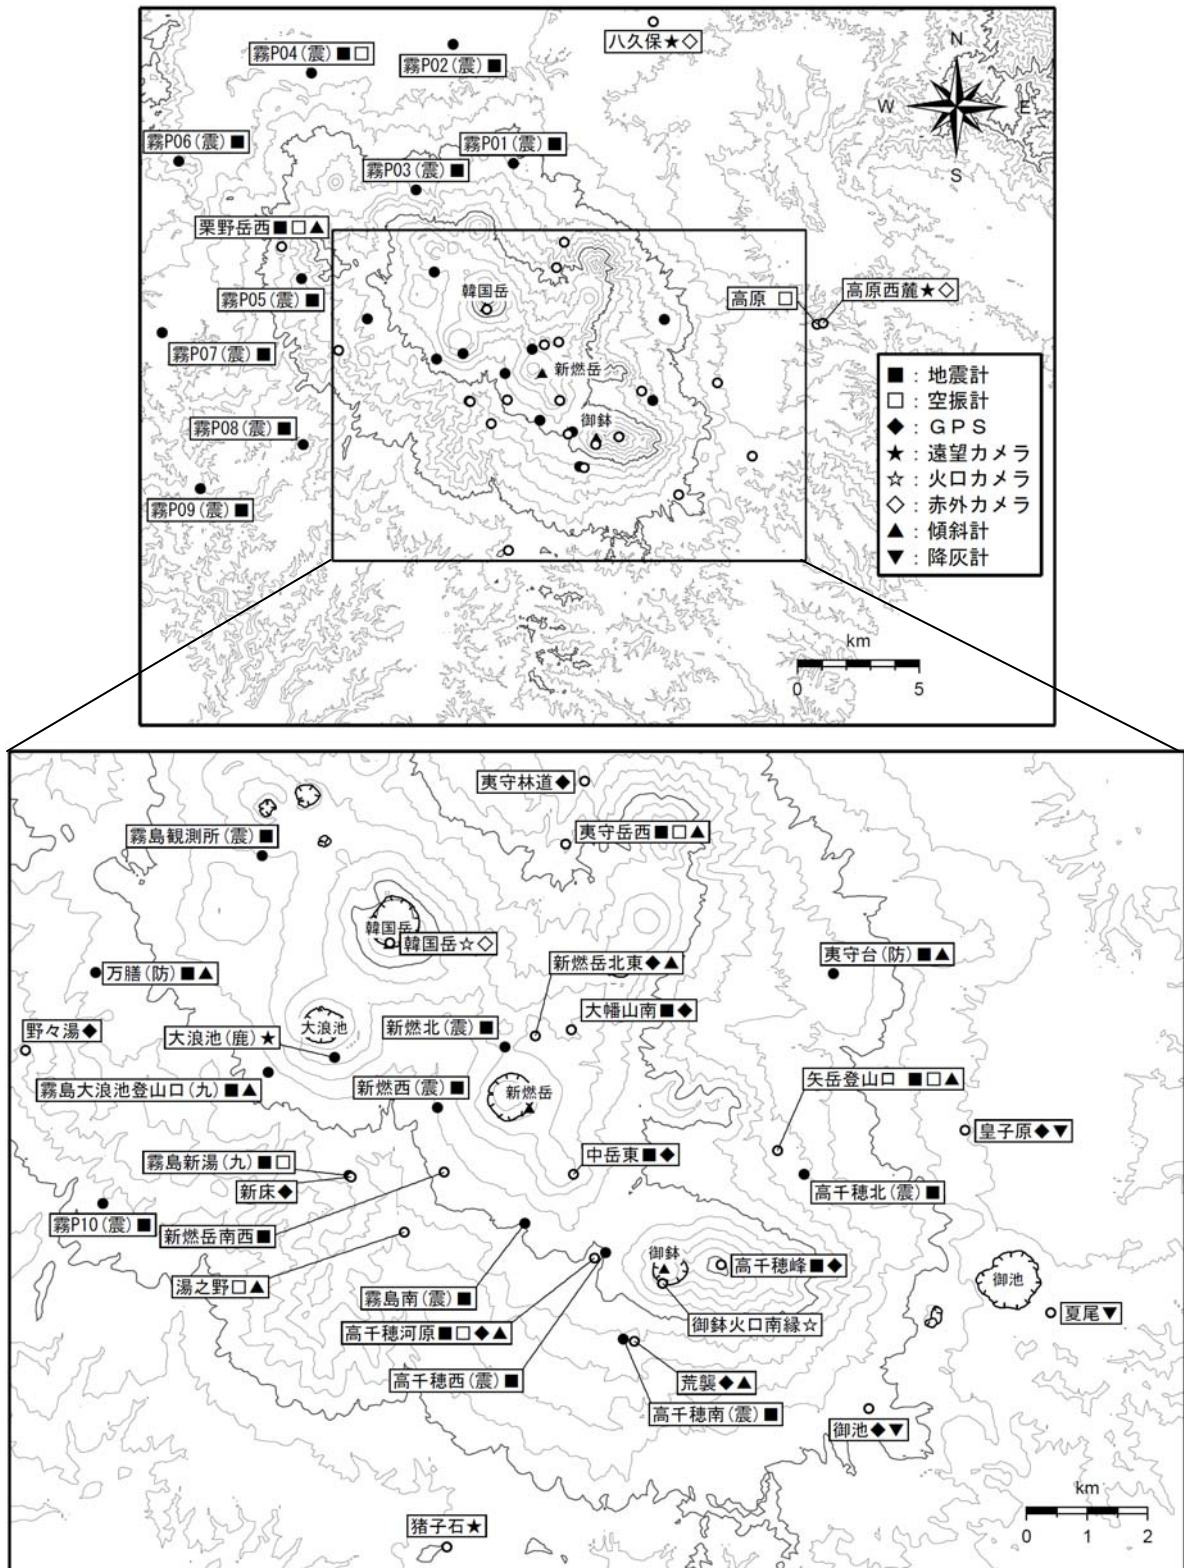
霧P04（震）■□
霧P02（震）■
八久保★◇
N
W
E
S
霧P06（震）■
霧P01（震）■
霧P03（震）■
栗野岳西■□▲
韓国岳
霧P05（震）■
高原 □
高原西麓★◇
霧P07（震）■
新燃岳
御鉢
霧P08（震）■
霧P09（震）■

■：地震計
□：空振計
◆：GPS
★：遠望カメラ
☆：火口カメラ
◇：赤外カメラ
▲：傾斜計
▼：降灰計

km
0
5

夷守林道◆
夷守岳西■□▲
霧島観測所（震）■
韓国岳
韓国岳☆◇
新燃岳北東◆▲
夷守台（防）■▲
万膳（防）■▲
大幡山南■◆
野々湯◆
大浪池（鹿）★
大浪池
新燃北（震）■
霧島大浪池登山口（九）■▲
新燃西（震）■
新燃岳
矢岳登山口 ■□▲
皇子原◆▼
霧島新湯（九）■□
中岳東■◆
新床◆
高千穂北（震）■
霧P10（震）■
新燃岳南西■
御鉢
高千穂峰■◆
湯之野□▲
御池
夏尾▼
霧島南（震）■
御鉢火口南縁☆
高千穂河原■□◆▲
高千穂西（震）■
荒襲◆▲
高千穂南（震）■
御池◆▼
猪子石★
km
0
1
2